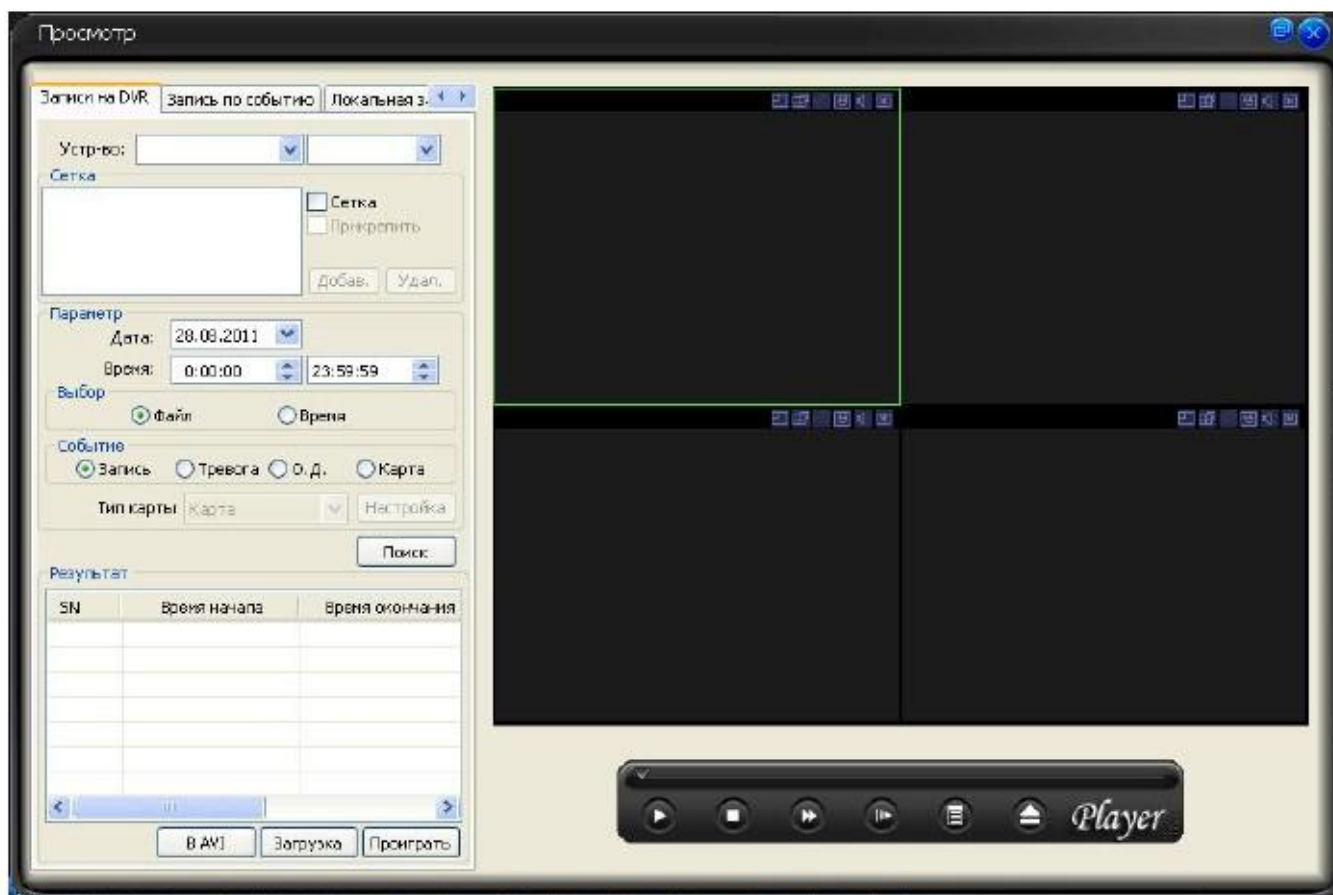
Просмотр

Записи на DVR | Запись по событию | Локальная з...

Устр-во:

Сетка

Сетка

Прикрепить

Добав. Удал.

Параметр

Дата: 28.08.2011

Время: 0:00:00 23:59:59

Выбор

Файл Время

Событие

Запись Тревога О.Д. Карта

Тип карты Карта Настройка

Поиск

Результат

| SN | Время начала | Время окончания |
|---|---|---|
| | | |
| | | |
| | | |
| | | |
| | | |
| | | |
| | | |

В AVI Загрузка Проиграть

Player